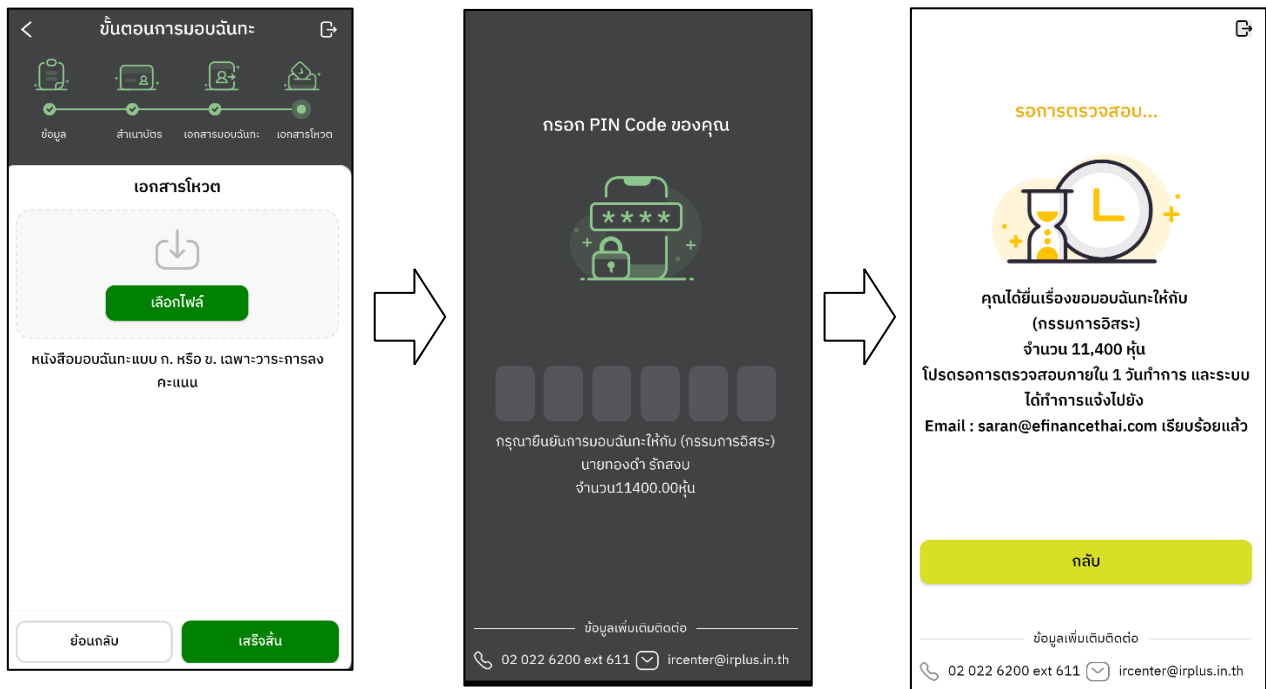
ขั้นตอนการมอบฉันทะ

ข้อมูล สำเนาบัตร เอกสารมอบฉันทะ เอกสารโหวต

เอกสารโหวต

เลือกไฟล์

หนังสือมอบฉันทะแบบ ก. หรือ ข. เฉพาะวาระการลงคะแนน

ย้อนกลับ เสร็จสิ้น

กรอก PIN Code ของคุณ

****

กรุณายืนยันการมอบฉันทะให้กับ (กรรมการอิสระ) นายทองดำ รักสงบ จำนวน11400.00หุ้น

ข้อมูลเพิ่มเติมติดต่อ

02 022 6200 ext 611 ircenter@irplus.in.th

รอการตรวจสอบ...

คุณได้ยื่นเรื่องขอมอบฉันทะให้กับ (กรรมการอิสระ) จำนวน 11,400 หุ้น โปรดรอการตรวจสอบภายใน 1 วันทำการ และระบบได้ทำการแจ้งไปยัง Email : saran@efinancethai.com เรียบร้อยแล้ว

กลับ

ข้อมูลเพิ่มเติมติดต่อ

02 022 6200 ext 611 ircenter@irplus.in.th